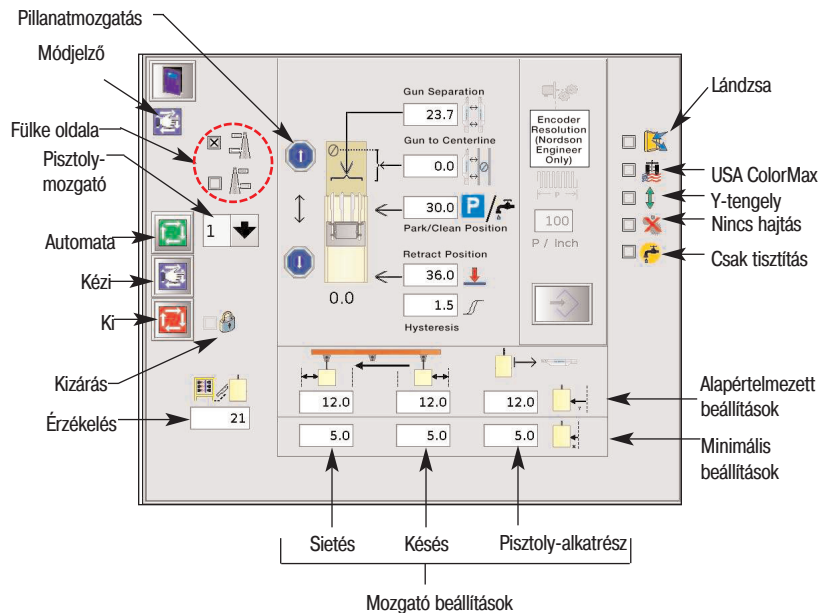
Pillanatmozgatás

Módjelző

Fülke oldala

Pisztolymozgató

Automata

Kézi

Ki

Kizárás

Érzékelés

21

Gun Separation

23.7

Gun to Centerline

0.0

30.0

Park/Clean Position

Retract Position

36.0

1.5

Hysteresis

0.0

1

Encoder Resolution (Nordson Engineer Only)

100

P / Inch

Lándzsa

USA ColorMax

Y-tengely

Nincs hajtás

Csak tisztítás

12.0

12.0

12.0

Alapértelmezett beállítások

5.0

5.0

5.0

Minimális beállítások

Sietés

Késés

Pisztoly-alkatrész

Mozgató beállítások